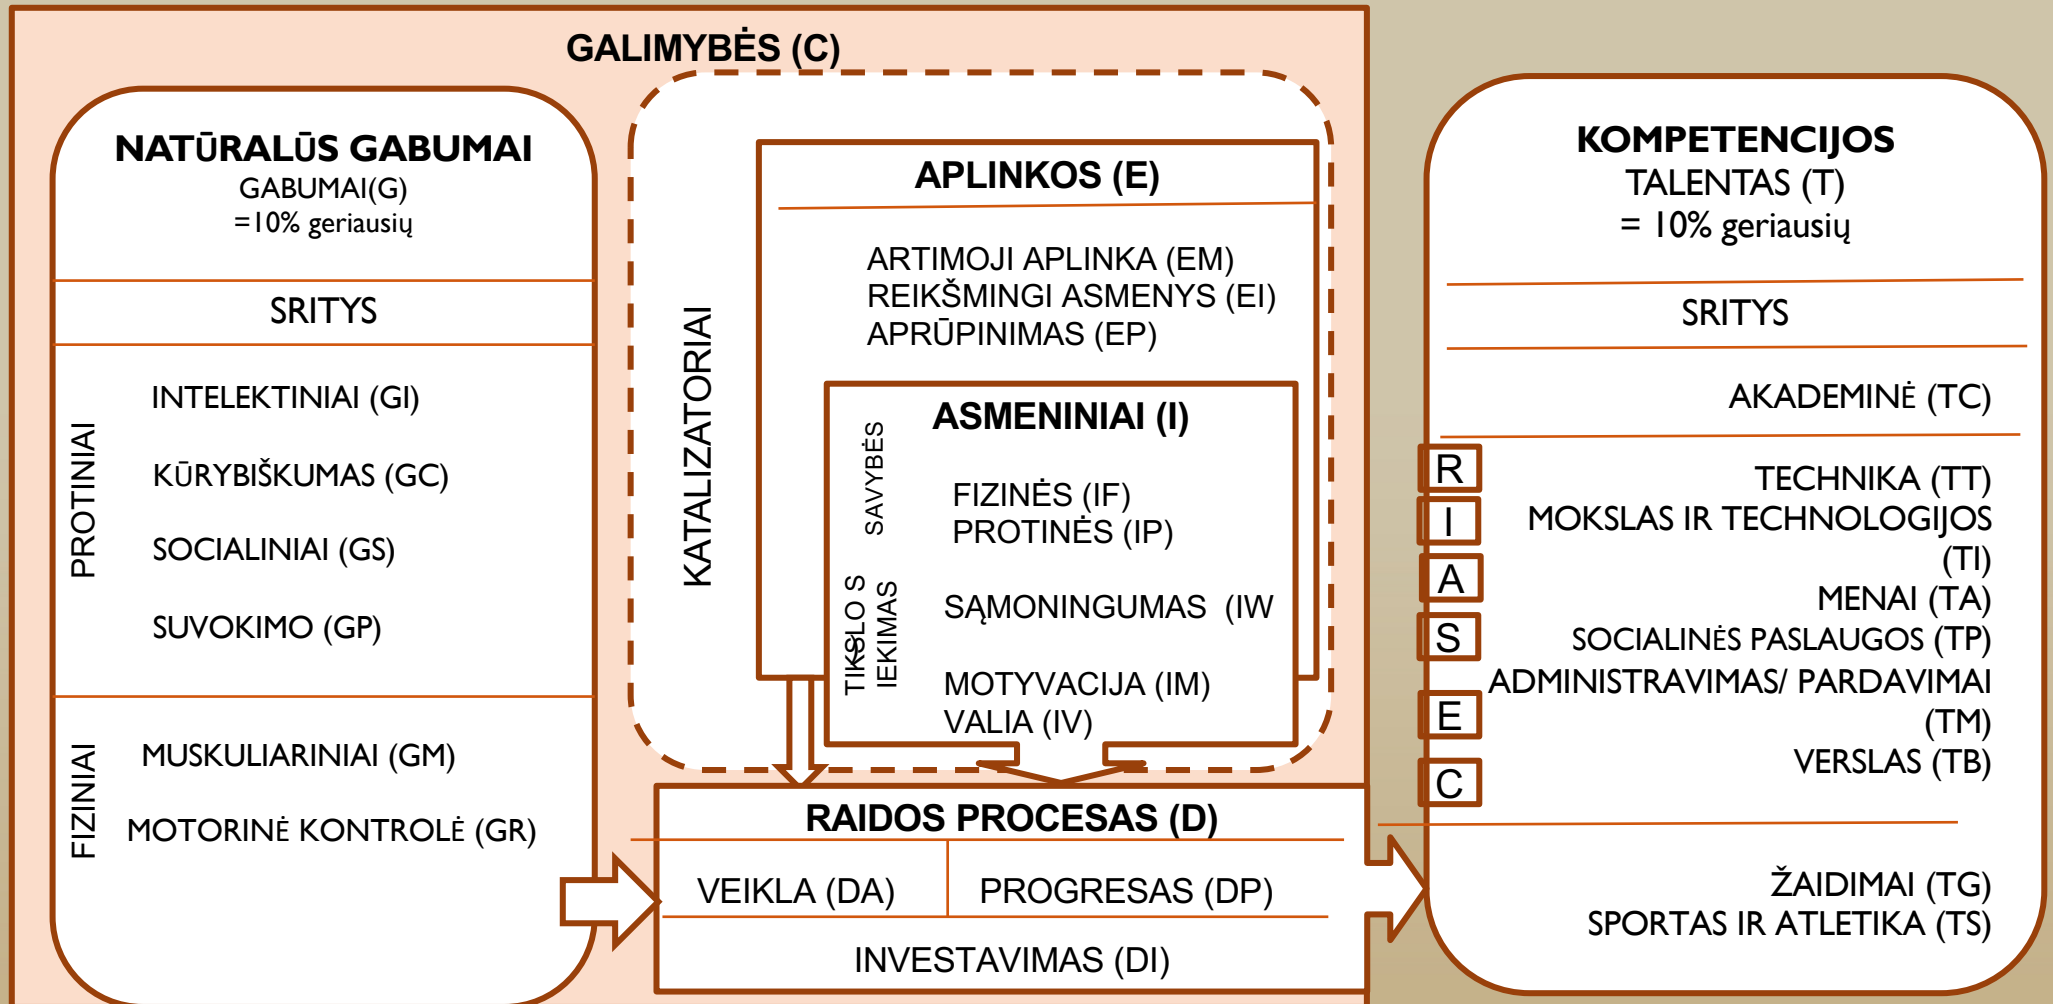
GALIMYBĖS (C)

NATŪRALŪS GABUMAI
GABUMAI(G)
=10% geriausių

SRITYS

PROTINIAI

INTELEKTINIAI (GI)

KŪRYBIŠKUMAS (GC)

SOCIALINIAI (GS)

SUVOKIMO (GP)

FIZINIAI

MUSKULIARINIAI (GM)

MOTORINĖ KONTROLĖ (GR)

KATALIZATORIAI

APLINKOS (E)

ARTIMOJI APLINKA (EM)
REIKŠMINGI ASMENYS (EI)
APRŪPINIMAS (EP)

ASMENINIAI (I)

SAVYBĖS

FIZINĖS (IF)
PROTINĖS (IP)

TIKSLO SIEKIMAS

SĄMONINGUMAS (IW

MOTYVACIJA (IM)
VALIA (IV)

RAIDOS PROCESAS (D)

VEIKLA (DA)

PROGRESAS (DP)

INVESTAVIMAS (DI)

KOMPETENCIJOS
TALENTAS (T)
= 10% geriausių

SRITYS

AKADEMINĖ (TC)

R
I
A
S
E
C

TECHNIKA (TT)
MOKSLAS IR TECHNOLOGIJOS (TI)
MENAI (TA)
SOCIALINĖS PASLAUGOS (TP)
ADMINISTRAVIMAS/ PARDAVIMAI (TM)
VERSLAS (TB)

ŽAIDIMAI (TG)
SPORTAS IR ATLETIKA (TS)